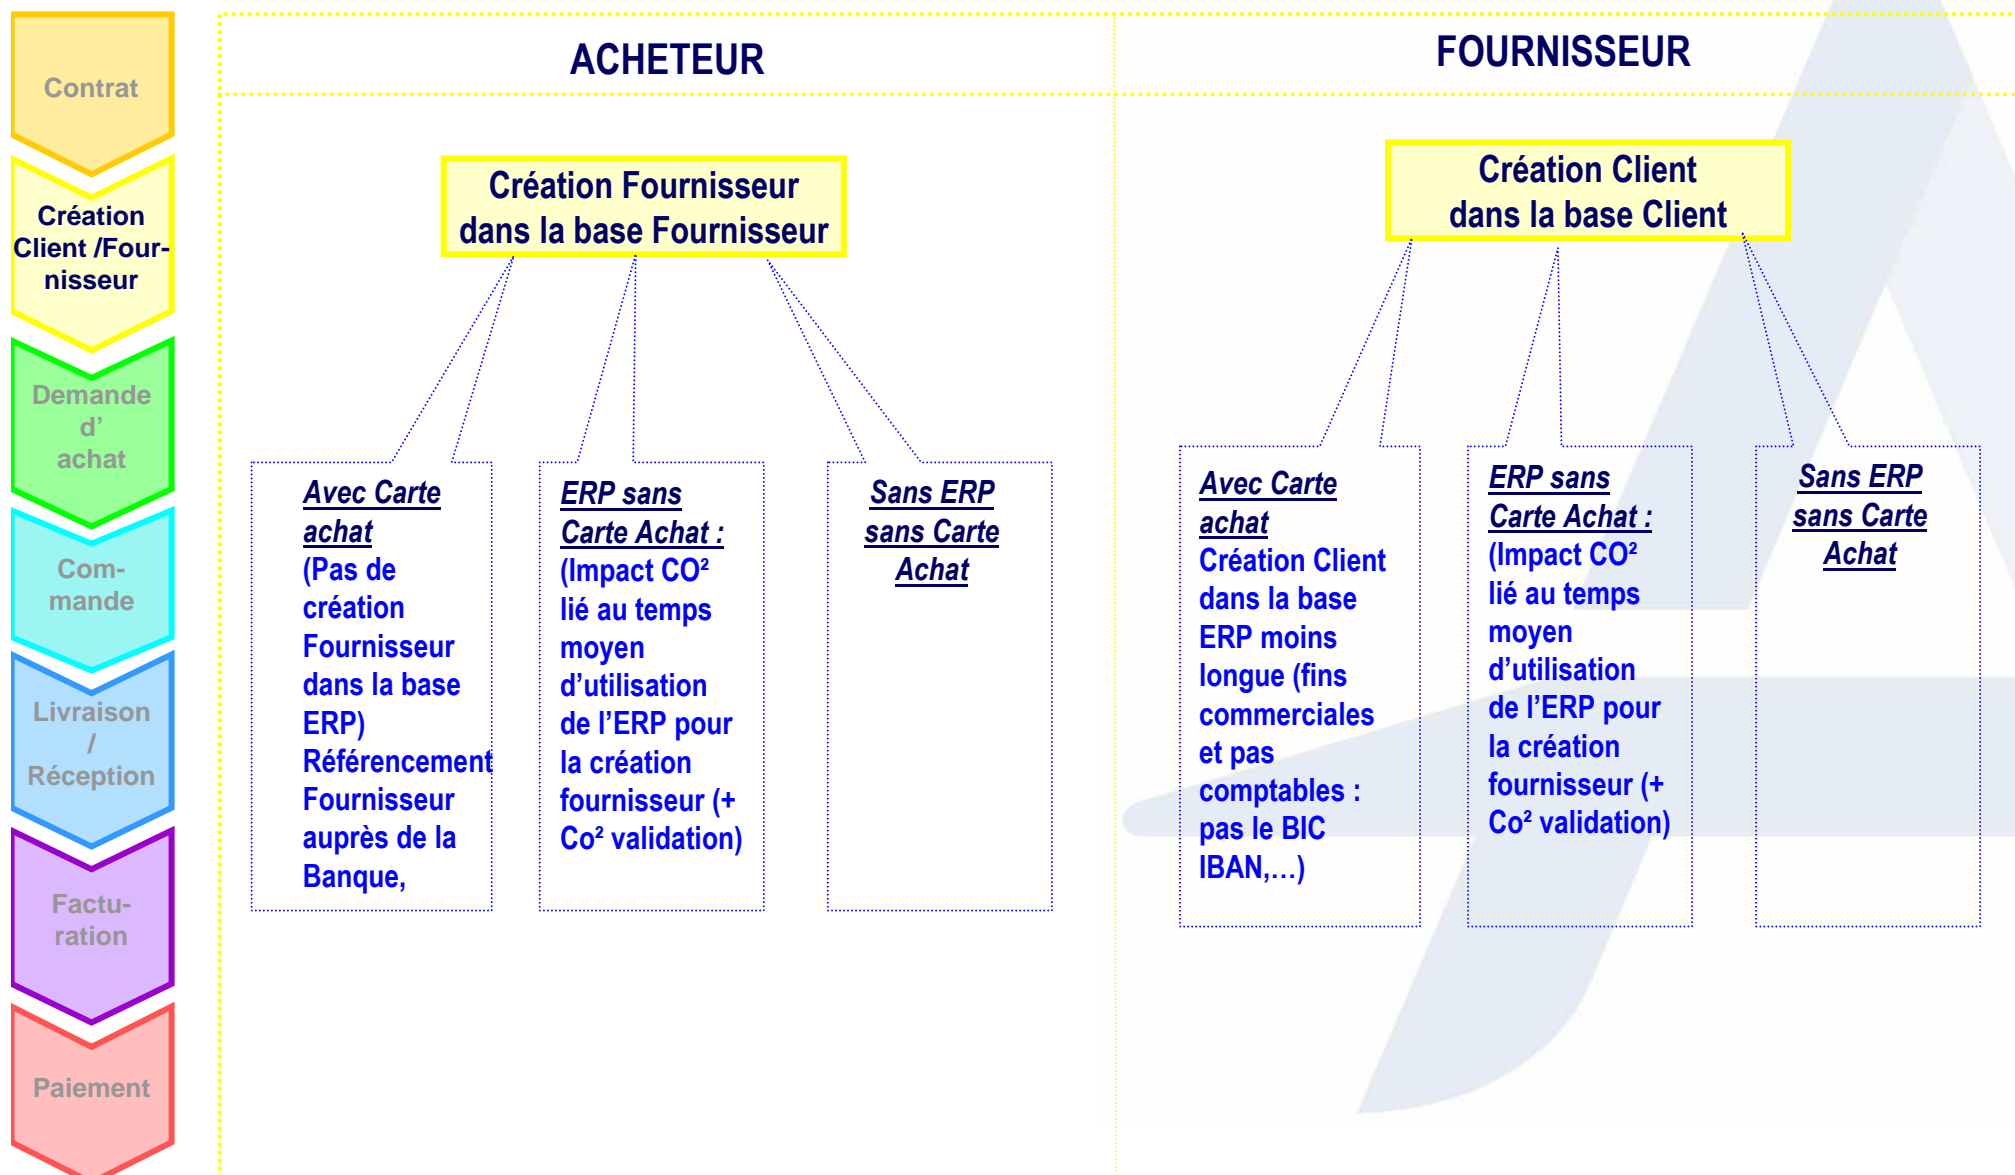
Contrat

Création Client /Fournisseur

Demande d' achat

Commande

Livraison / Réception

Facturation

Paiement

ACHETEUR

FOURNISSEUR

Création Fournisseur dans la base Fournisseur

Avec Carte achat (Pas de création Fournisseur dans la base ERP) Référencement Fournisseur auprès de la Banque,

ERP sans Carte Achat : (Impact CO² lié au temps moyen d'utilisation de l'ERP pour la création fournisseur (+ Co² validation)

Sans ERP sans Carte Achat

Création Client dans la base Client

Avec Carte achat Création Client dans la base ERP moins longue (fins commerciales et pas comptables : pas le BIC IBAN,…)

ERP sans Carte Achat : (Impact CO² lié au temps moyen d'utilisation de l'ERP pour la création fournisseur (+ Co² validation)

Sans ERP sans Carte Achat